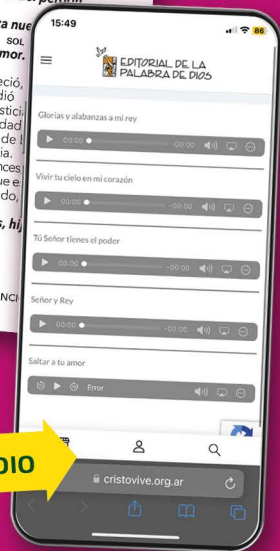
ra nue
SOL
amor.

eció,
dió
stici
dad
de !
ia.
nces
ue e
do,

s, hij

NCI

15:49
86

EDITORIAL DE LA PALABRA DE DIOS

Glorias y alabanzas a mi rey
00:00 -00:00

Vivir tu cielo en mi corazón
00:00 -00:00

Tú Señor tienes el poder
00:00 -00:00

Señor y Rey
00:00 -00:00

Saltar a tu amor
Error

DIO

cristovive.org.ar